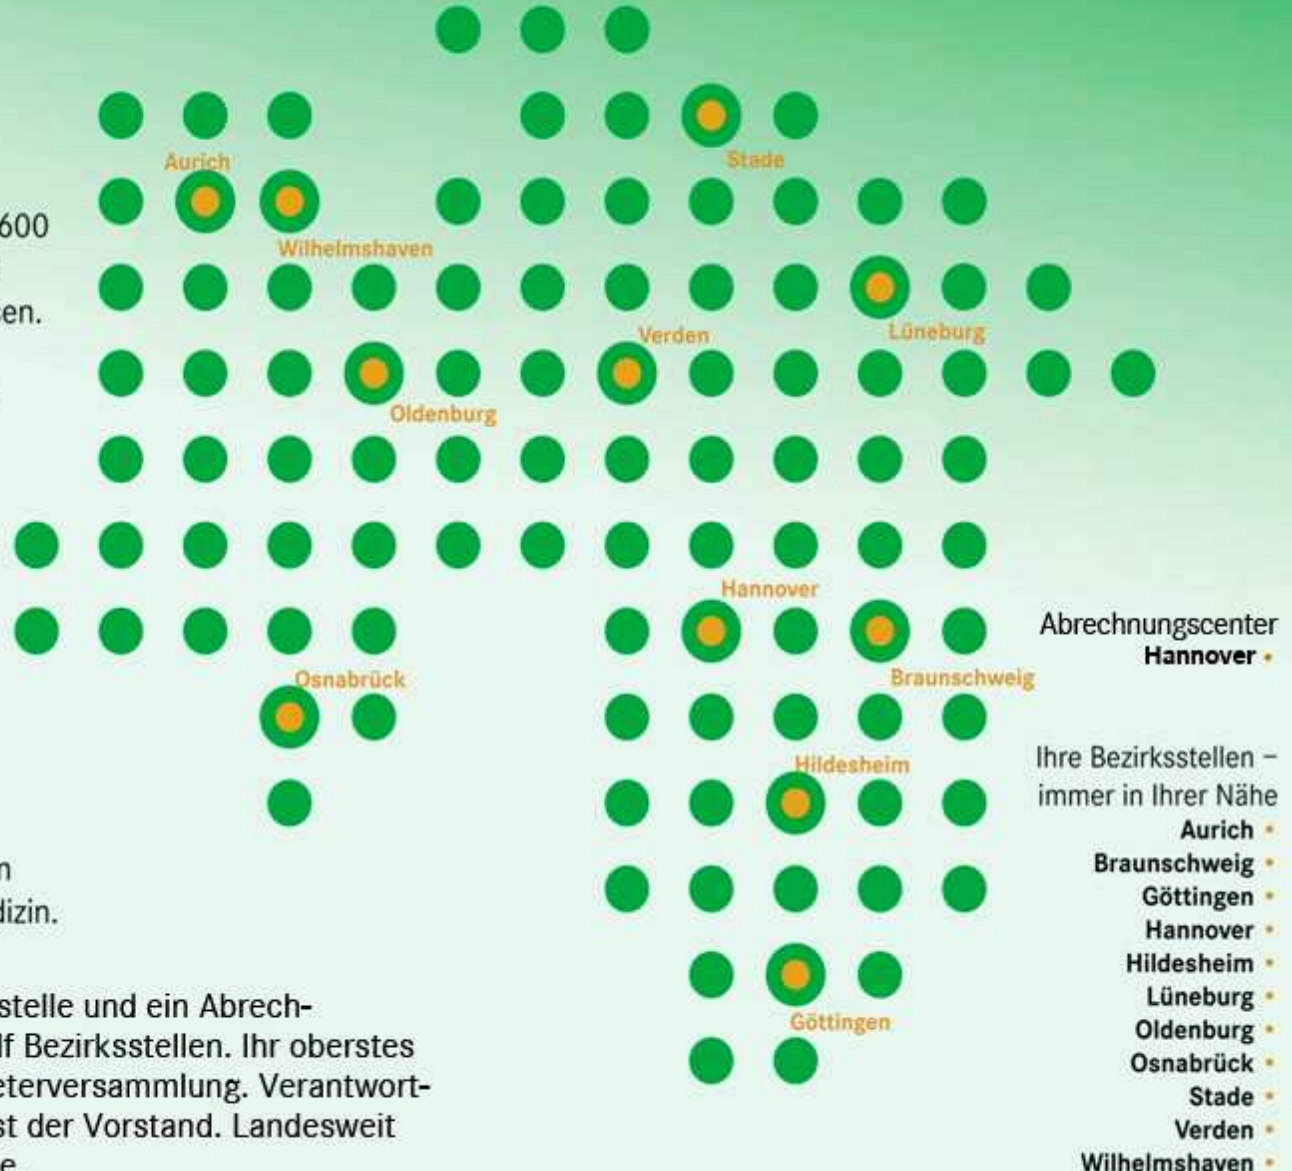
600

en.

n
dizin.

stelle und ein Abrech-
lf Bezirksstellen. Ihr oberstes
eterversammlung. Verantwort-
st der Vorstand. Landesweit
e

Aurich
Stade
Wilhelmshaven
Verden
Lüneburg
Oldenburg
Hannover
Osnabrück
Braunschweig
Hildesheim
Göttingen

Abrechnungscenter
Hannover

Ihre Bezirksstellen – immer in Ihrer Nähe
Aurich
Braunschweig
Göttingen
Hannover
Hildesheim
Lüneburg
Oldenburg
Osnabrück
Stade
Verden
Wilhelmshaven